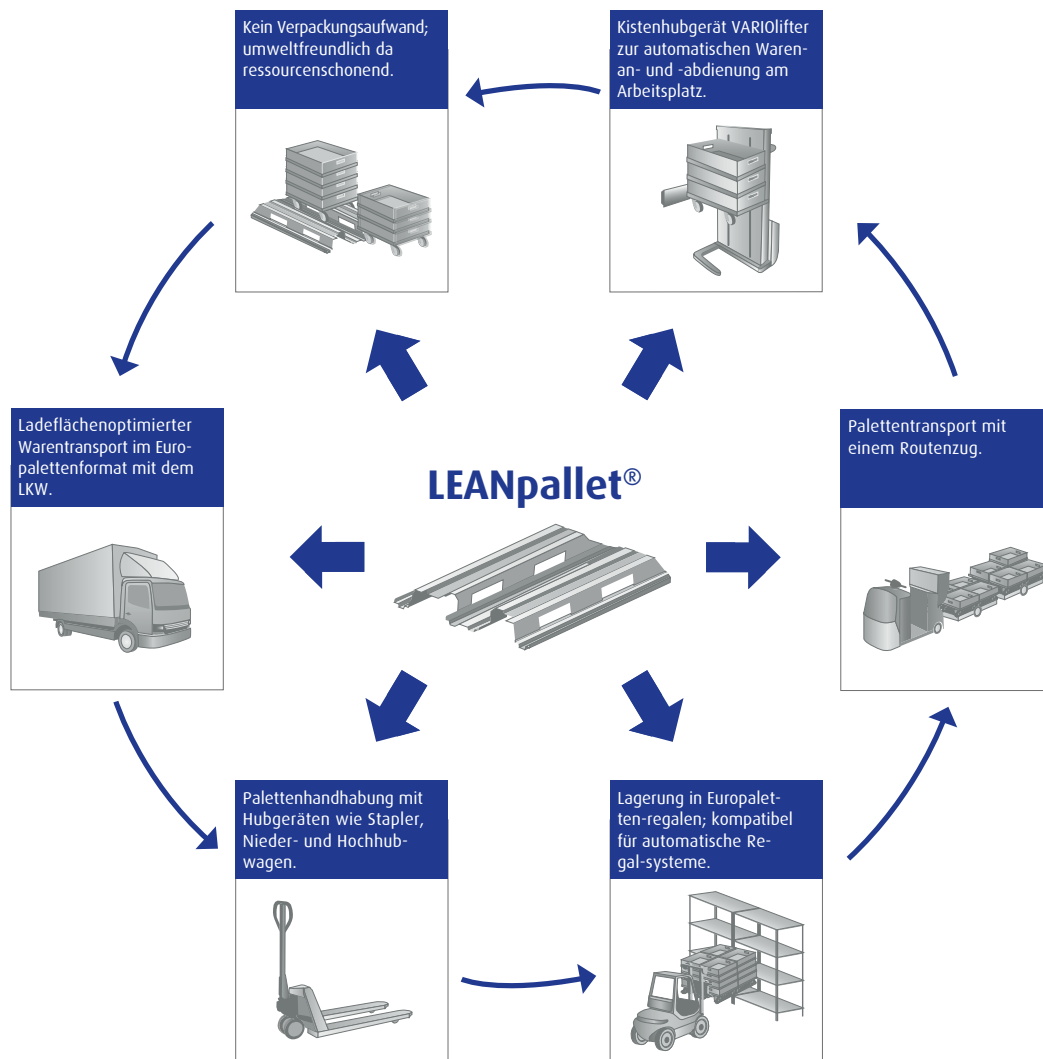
Kein Verpackungsaufwand; umweltfreundlich da ressourcenschonend.

Kistenhubgerät VARIOlifter zur automatischen Waren- an- und -abdienung am Arbeitsplatz.

Ladeflächenoptimierter Warentransport im Europalettenformat mit dem LKW.

LEANpallet®

Palettentransport mit einem Routenzug.

Palettenhandhabung mit Hubgeräten wie Stapler, Nieder- und Hochhubwagen.

Lagerung in Europaletten-regalen; kompatibel für automatische Regal-systeme.